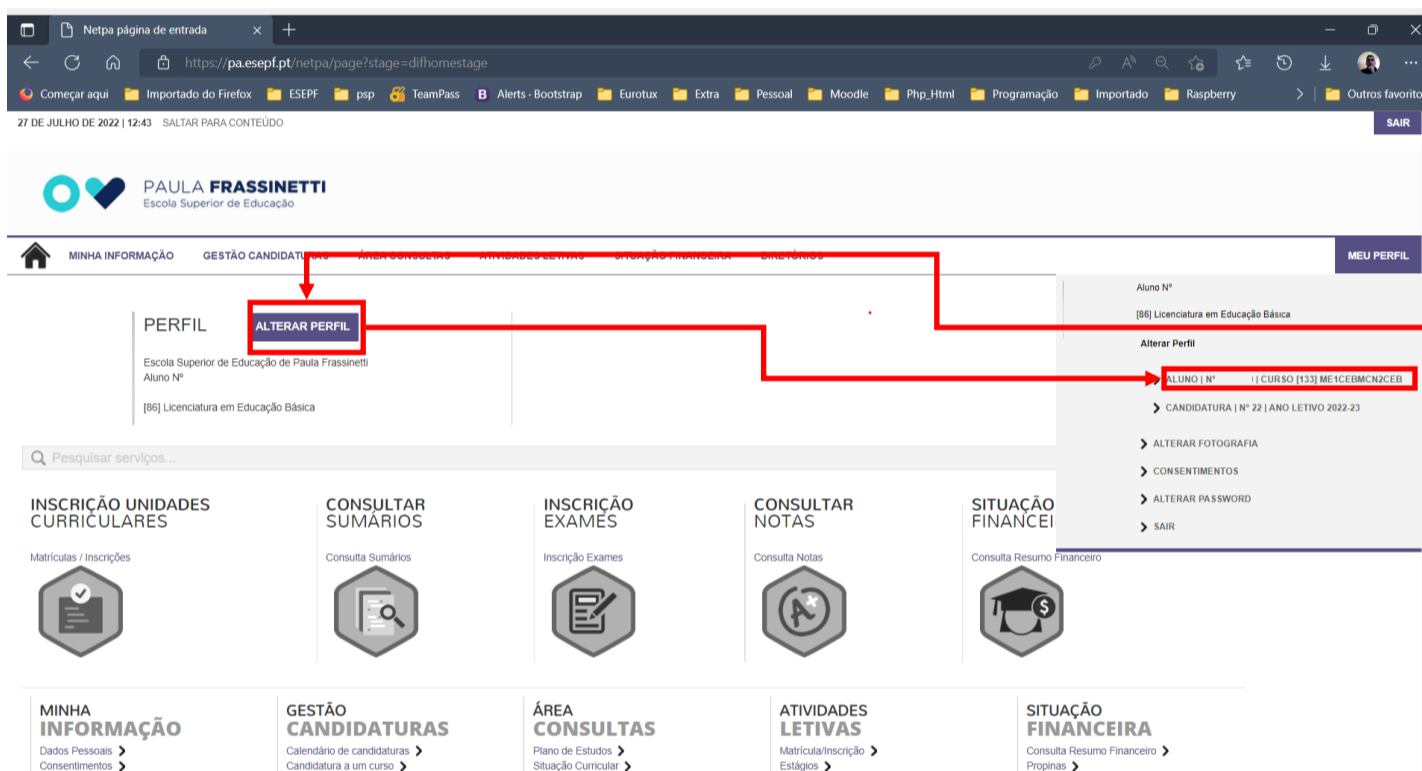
Netpa página de entrada

https://pa.esepf.pt/netpa/page?stage=difhomestage

Começar aqui | Importado do Firefox | ESEPF | psp | TeamPass | Alerts - Bootstrap | Eurotux | Extra | Pessoal | Moodle | Php_Html | Programação | Importado | Raspberry | Outros favoritos

27 DE JULHO DE 2022 | 12:43 SALTAR PARA CONTEÚDO

SAIR

PAULA FRASSINETTI
Escola Superior de Educação

MINHA INFORMAÇÃO GESTÃO CANDIDATURAS ÁREA CONSULTAS ATIVIDADES LETIVAS SITUAÇÃO FINANCEIRA DIRETÓRIOS

MEU PERFIL

Aluno Nº

[86] Licenciatura em Educação Básica

Alterar Perfil

ALUNO | Nº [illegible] | CURSO [133] ME1CEBMCN2CEB

CANDIDATURA | Nº 22 | ANO LETIVO 2022-23

ALTERAR FOTOGRAFIA

CONSENTIMENTOS

ALTERAR PASSWORD

SAIR

PERFIL

ALTERAR PERFIL

Escola Superior de Educação de Paula Frassinetti
Aluno Nº

[86] Licenciatura em Educação Básica

Pesquisar serviços...

INSCRIÇÃO UNIDADES CURRICULARES
Matrículas / Inscrições

CONSULTAR SUMÁRIOS
Consulta Sumários

INSCRIÇÃO EXAMES
Inscrição Exames

CONSULTAR NOTAS
Consulta Notas

SITUAÇÃO FINANCEI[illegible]
Consulta Resumo Financeiro

MINHA INFORMAÇÃO
Dados Pessoais
Consentimentos

GESTÃO CANDIDATURAS
Calendário de candidaturas
Candidatura a um curso

ÁREA CONSULTAS
Plano de Estudos
Situação Curricular

ATIVIDADES LETIVAS
Matrícula/Inscrição
Estágios

SITUAÇÃO FINANCEIRA
Consulta Resumo Financeiro
Propinas